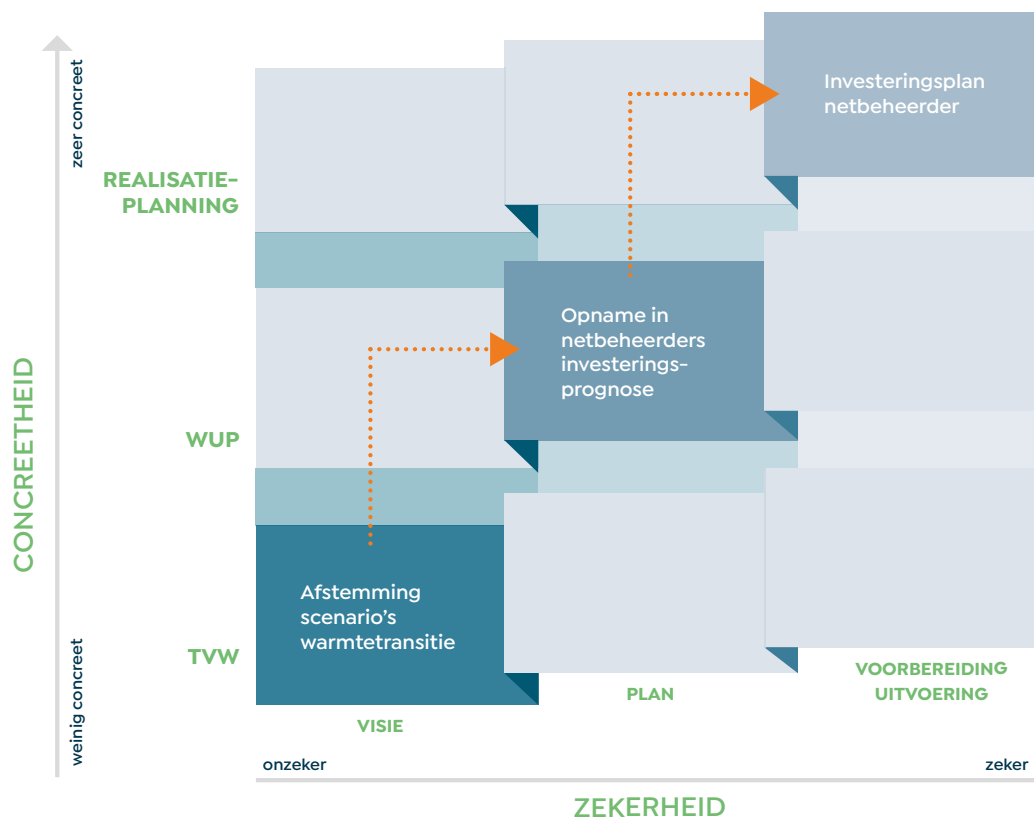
zeer concreet

REALISATIE-PLANNING

WUP

TVW

CONCREETHEID

weinig concreet

Investeringsplan netbeheerder

Opname in netbeheerders investerings-prognose

Afstemming scenario's warmtetransitie

VISIE

PLAN

VOORBEREIDING UITVOERING

onzeker

zeker

ZEKERHEID